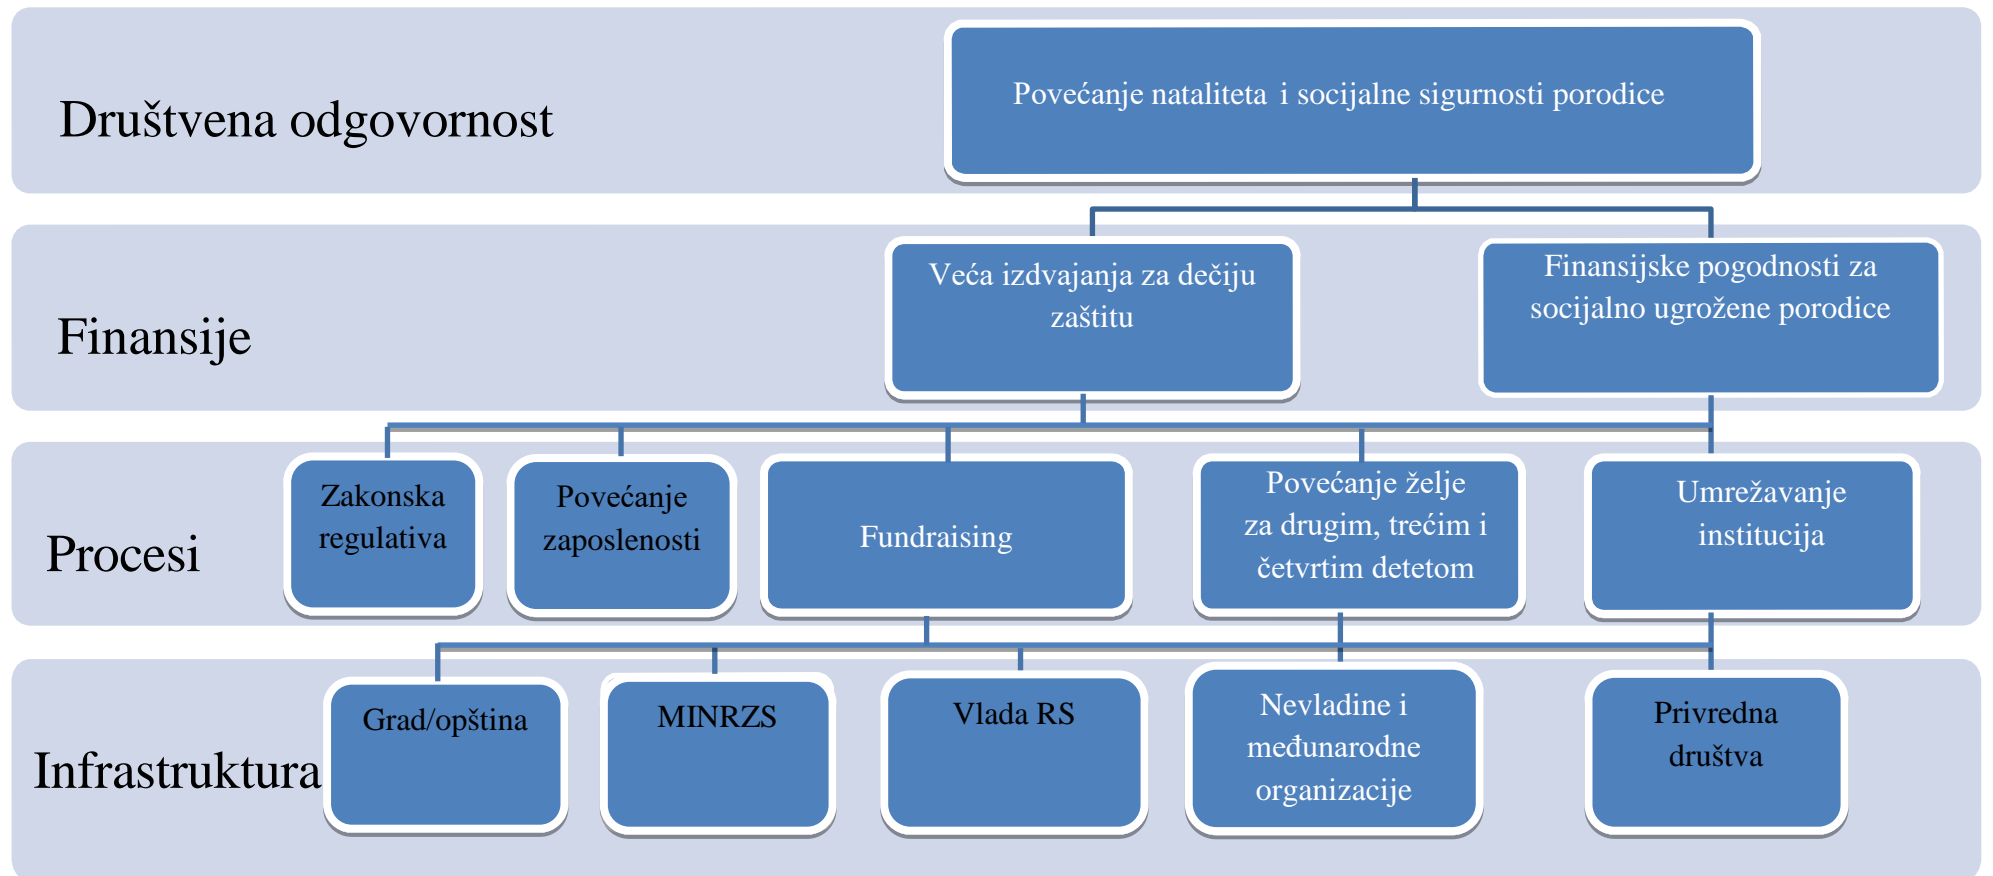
Društvena odgovornost

Povećanje nataliteta i socijalne sigurnosti porodice

Finansije

Veća izdvajanja za dečiju zaštitu

Finansijske pogodnosti za socijalno ugrožene porodice

Procesi

Zakonska regulativa

Povećanje zaposlenosti

Fundraising

Povećanje želje za drugim, trećim i četvrtim detetom

Umrežavanje institucija

Infrastruktura

Grad/opština

MINRZS

Vlada RS

Nevladine i međunarodne organizacije

Privredna društva